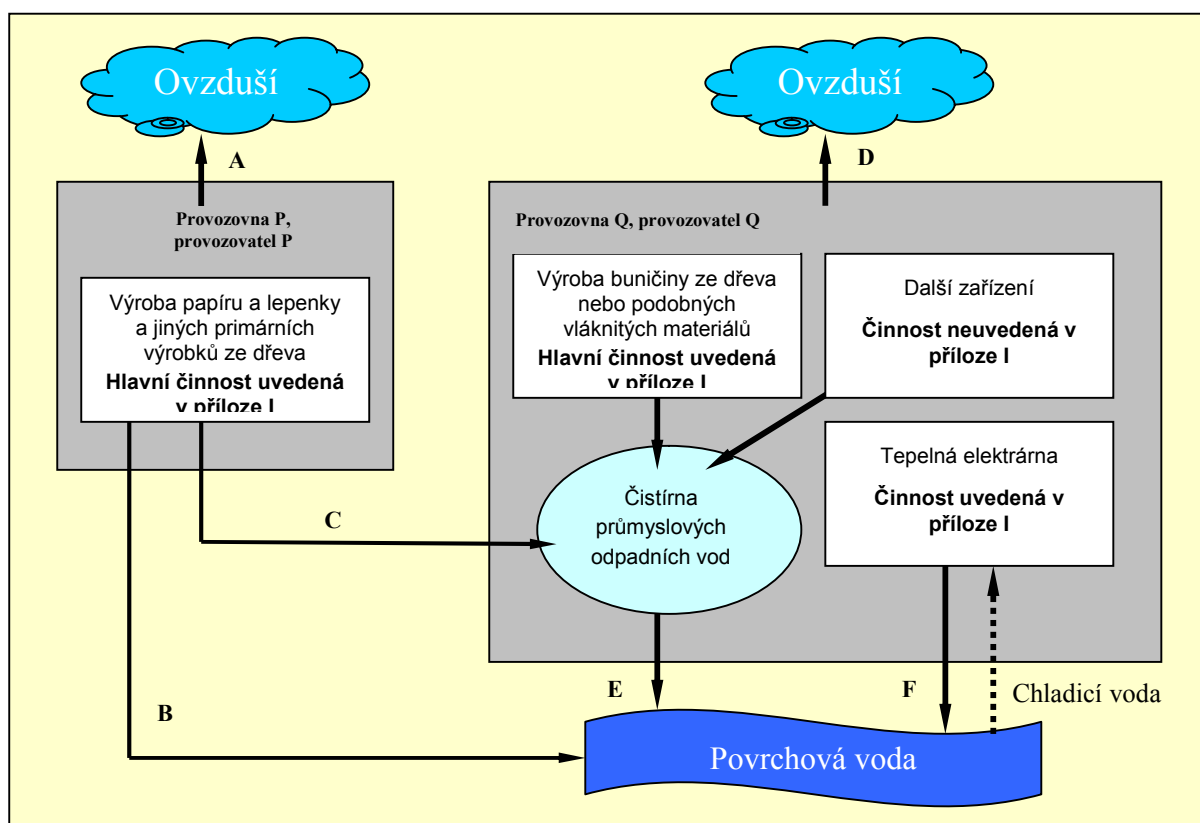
Ovzduší

Ovzduší

A

D

Provozovna P, provozovatel P

Výroba papíru a lepenky a jiných primárních výrobků ze dřeva

**Hlavní činnost uvedená v příloze I**

Provozovna Q, provozovatel Q

Výroba buničiny ze dřeva nebo podobných vláknitých materiálů

**Hlavní činnost uvedená v příloze I**

Další zařízení

**Činnost neuvedená v příloze I**

Tepelná elektrárna

**Činnost uvedená v příloze I**

C

Čistírna průmyslových odpadních vod

E

F

Chladicí voda

B

Povrchová voda